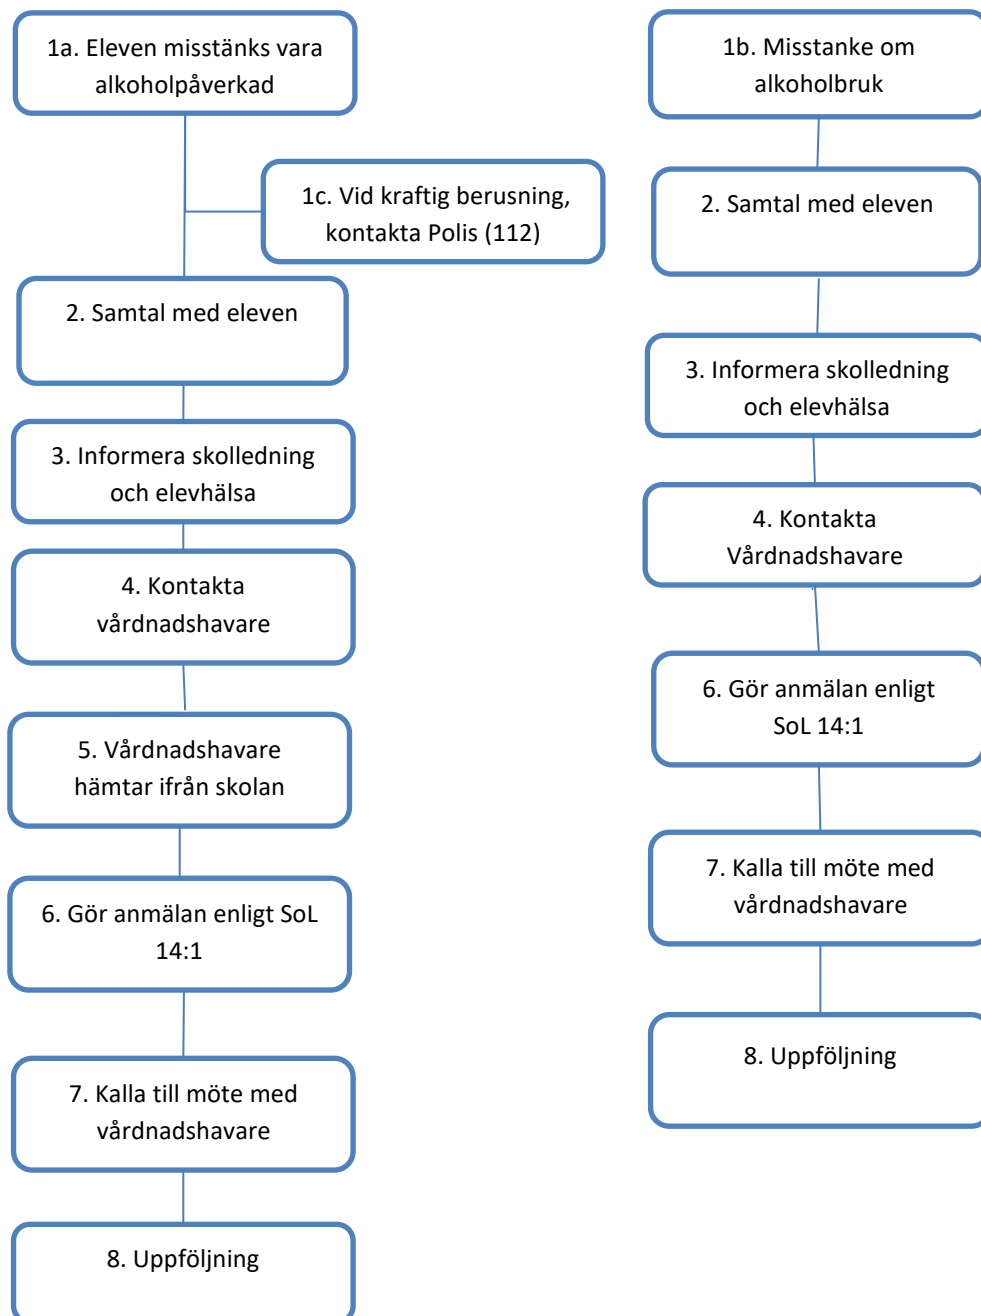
1a. Eleven misstänks vara alkoholpåverkad

1c. Vid kraftig berusning, kontakta Polis (112)

2. Samtal med eleven

3. Informera skolledning och elevhälsa

4. Kontakta vårdnadshavare

5. Vårdnadshavare hämtar ifrån skolan

6. Gör anmälan enligt SoL 14:1

7. Kalla till möte med vårdnadshavare

8. Uppföljning

1b. Misstanke om alkoholbruk

2. Samtal med eleven

3. Informera skolledning och elevhälsa

4. Kontakta Vårdnadshavare

6. Gör anmälan enligt SoL 14:1

7. Kalla till möte med vårdnadshavare

8. Uppföljning